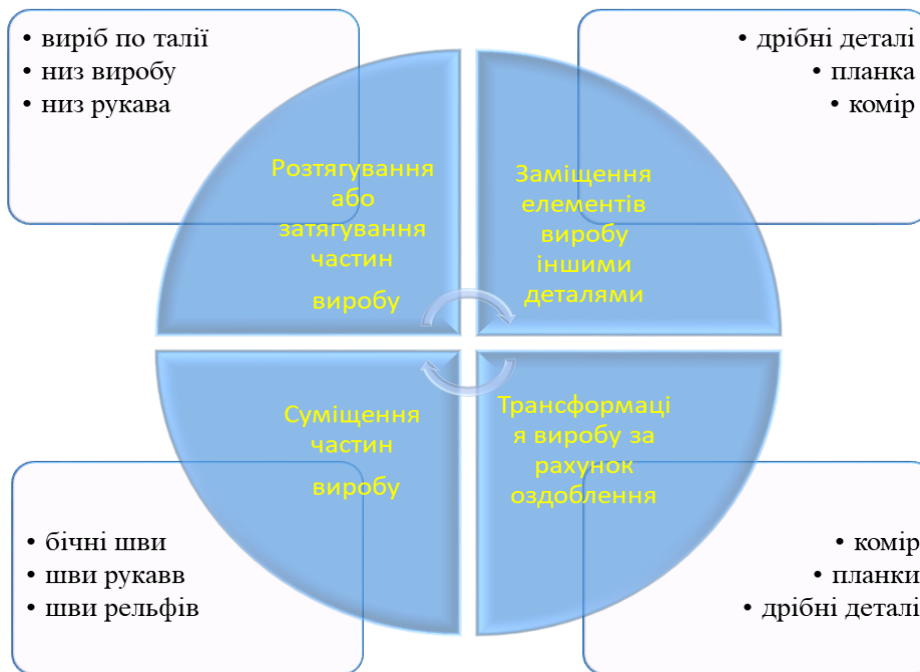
• виріб по талії
• низ виробу
• низ рукава

• дрібні деталі
• планка
• комір

Розтягування або затягування частин виробу

Заміщення елементів виробу іншими деталями

Суміщення частин виробу

Трансформація виробу за рахунок оздоблення

• бічні шви
• шви рукавв
• шви рельфів

• комір
• планки
• дрібні деталі